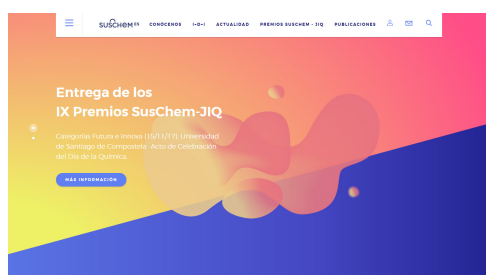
SusChem ES CONÓCENOS I+D+I ACTUALIDAD PREMIOS SUSCHEM - JIQ PUBLICACIONES

Entrega de los IX Premios SusChem-JIQ

Categorías Futura e Innova (15/11/17). Universidad de Santiago de Compostela. Acto de Celebración del Día de la Química.

MÁS INFORMACIÓN